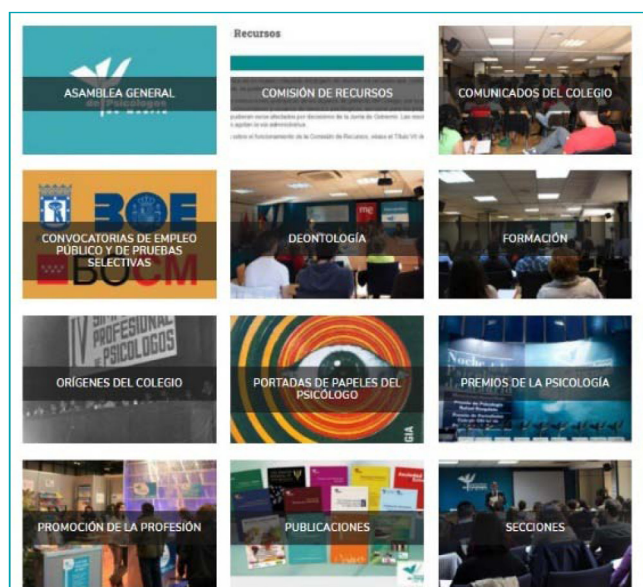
ASAMBLEA GENERAL

Recursos

COMISIÓN DE RECURSOS

COMUNICADOS DEL COLEGIO

CONVOCATORIAS DE EMPLEO PÚBLICO Y DE PRUEBAS SELECTIVAS

DEONTOLOGÍA

FORMACIÓN

ORÍGENES DEL COLEGIO

PORTADAS DE PAPELES DEL PSICÓLOGO

PREMIOS DE LA PSICOLOGÍA

PROMOCIÓN DE LA PROFESIÓN

PUBLICACIONES

SECCIONES